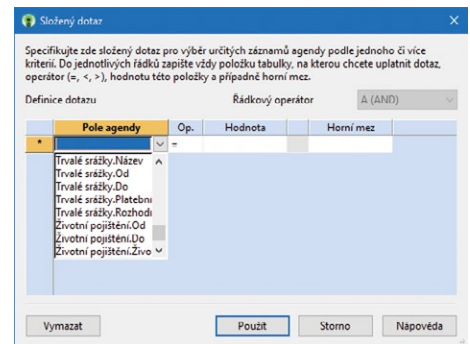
Složený dotaz

Specifikujte zde složený dotaz pro výběr určitých záznamů agendy podle jednoho či více kritérií. Do jednotlivých řádků zapište vždy položku tabulky, na kterou chcete uplatnit dotaz, operátor (=, <, >), hodnotu této položky a případně horní mez.

Definice dotazu

Řádkový operátor

A (AND)

| | Pole agendy | Op. | Hodnota | | Horní mez |
|---|---|---|---|---|---|
| * | | = | | | |

Trvalé srážky.Název
Trvalé srážky.Od
Trvalé srážky.Do
Trvalé srážky.Platební
Trvalé srážky.Rozhodí
Životní pojištění.Od
Životní pojištění.Do
Životní pojištění.Živo

Vymazat

Použít

Storno

Nápověda